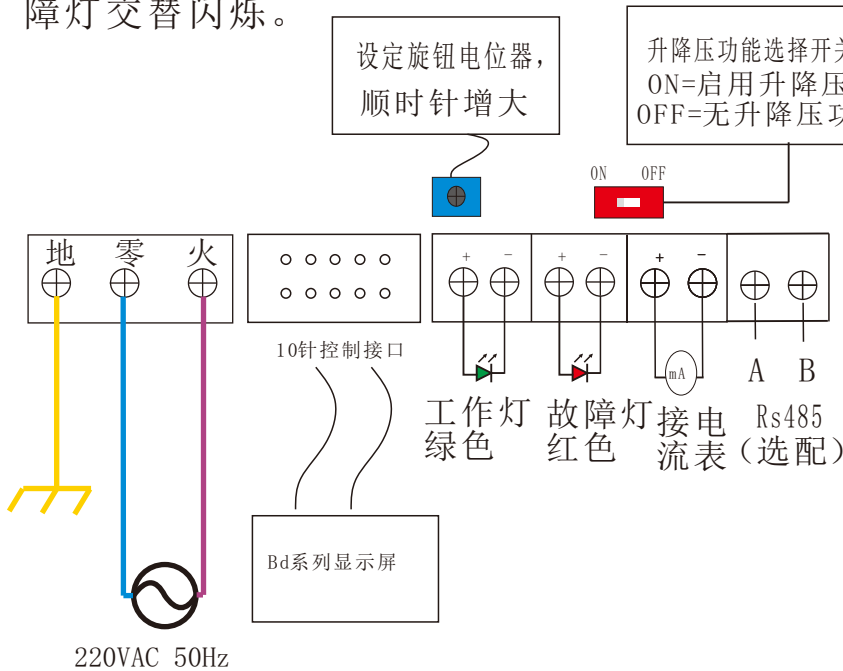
障灯交替闪烁。

设定旋钮电位器，顺时针增大

升降压功能选择开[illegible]
ON=启用升降压
OFF=无升降压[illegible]

ON OFF

地 零 火

+ − + − + − 

10针控制接口

mA

A B

工作灯绿色

故障灯红色

接电流表

Rs485（选配）

Bd系列显示屏

220VAC 50Hz